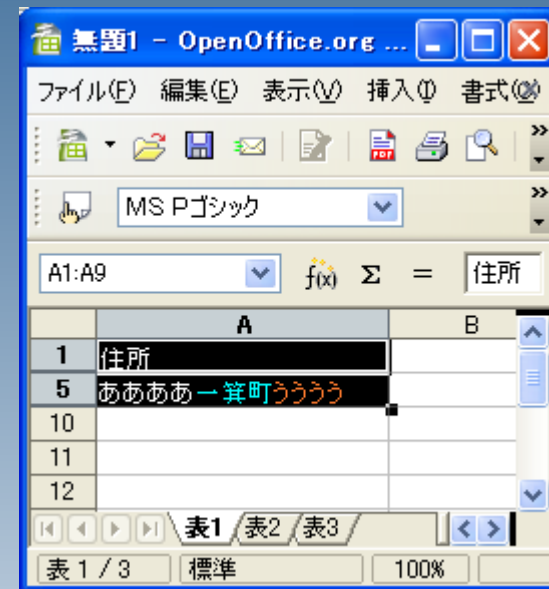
無題1 - OpenOffice.org ...

ファイル(F) 編集(E) 表示(V) 挿入(I) 書式(O)

MS Pゴシック

A1:A9

$f(x)$ Σ = 住所

| | A | B |
|---|---|---|
| 1 | 住所 | |
| 5 | ああああ一箕町うううう | |
| 10 | | |
| 11 | | |
| 12 | | |

表1 表2 表3

表 1 / 3 標準 100%